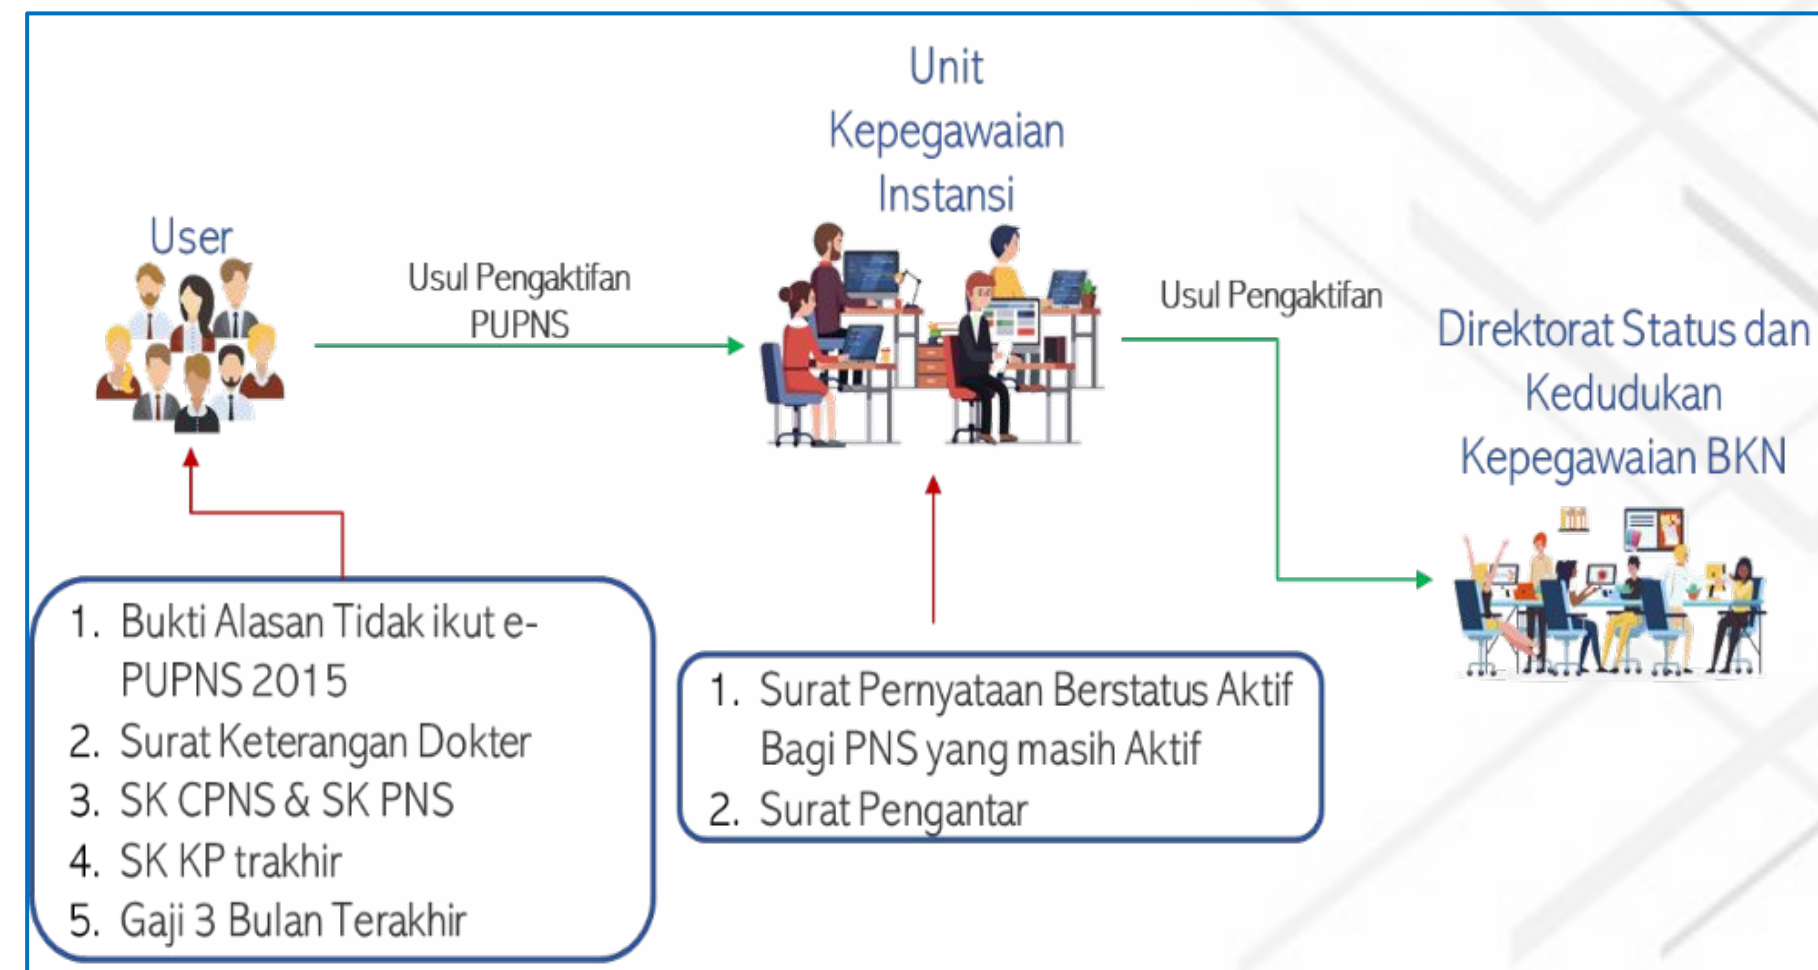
User

Usul Pengaktifan PUPNS

Unit Kepegawaian Instansi

Usul Pengaktifan

Direktorat Status dan Kedudukan Kepegawaian BKN

1. Bukti Alasan Tidak ikut e-PUPNS 2015
2. Surat Keterangan Dokter
3. SK CPNS & SK PNS
4. SK KP trakhir
5. Gaji 3 Bulan Terakhir

1. Surat Pernyataan Berstatus Aktif Bagi PNS yang masih Aktif
2. Surat Pengantar